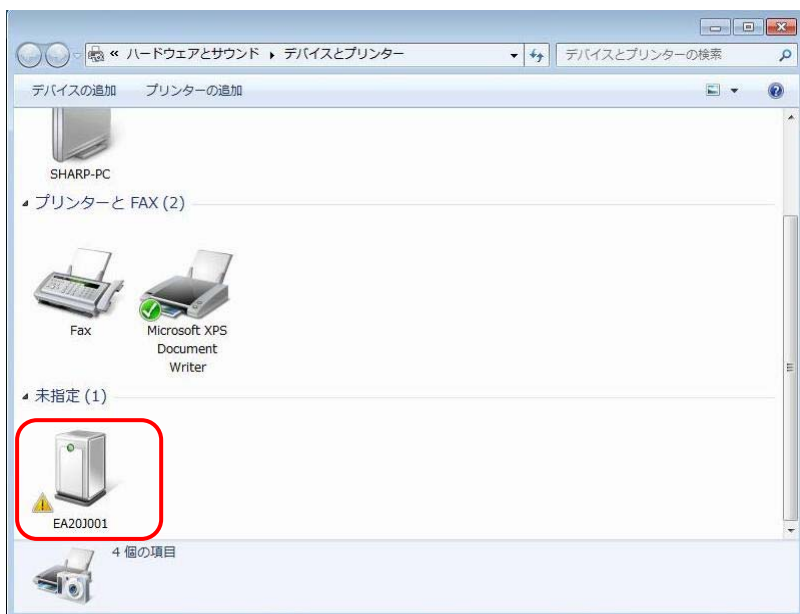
« ハードウェアとサウンド ▸ デバイスとプリンター

デバイスとプリンターの検索

デバイスの追加　プリンターの追加

SHARP-PC

プリンターと FAX (2)

Fax

Microsoft XPS Document Writer

未指定 (1)

EA20J001

4 個の項目